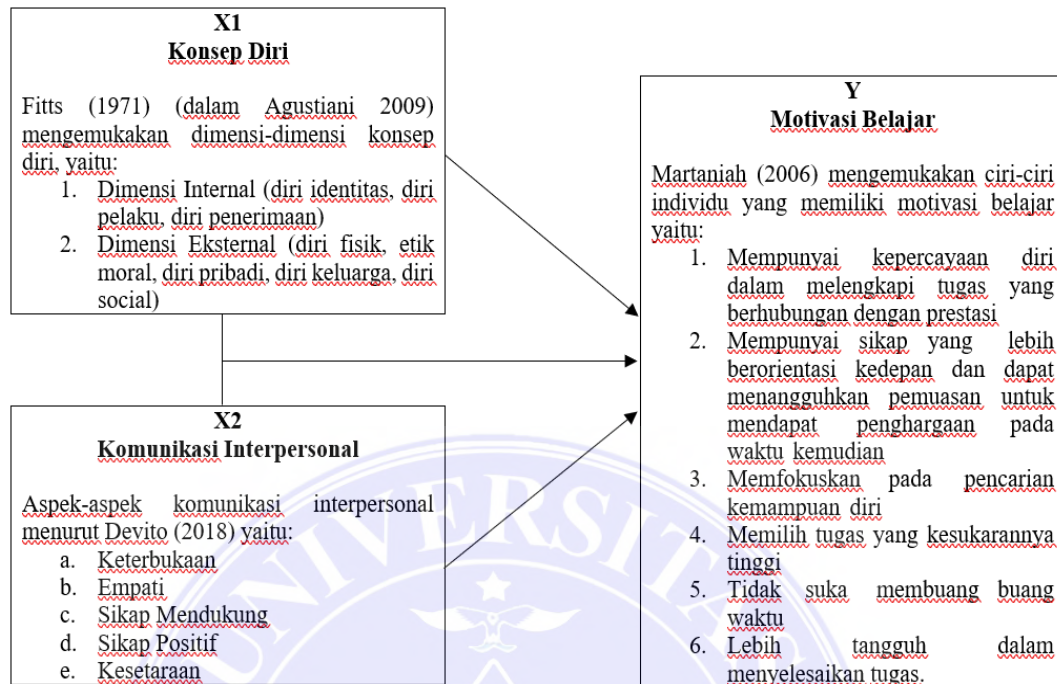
X1
Konsep Diri

Fitts (1971) (dalam Agustiani 2009) mengemukakan dimensi-dimensi konsep diri, yaitu:
1. Dimensi Internal (diri identitas, diri pelaku, diri penerimaan)
2. Dimensi Eksternal (diri fisik, etik moral, diri pribadi, diri keluarga, diri social)

X2
Komunikasi Interpersonal

Aspek-aspek komunikasi interpersonal menurut Devito (2018) yaitu:
a. Keterbukaan
b. Empati
c. Sikap Mendukung
d. Sikap Positif
e. Kesetaraan

Y
Motivasi Belajar

Martaniah (2006) mengemukakan ciri-ciri individu yang memiliki motivasi belajar yaitu:
1. Mempunyai kepercayaan diri dalam melengkapi tugas yang berhubungan dengan prestasi
2. Mempunyai sikap yang lebih berorientasi kedepan dan dapat menangguhkan pemuasan untuk mendapat penghargaan pada waktu kemudian
3. Memfokuskan pada pencarian kemampuan diri
4. Memilih tugas yang kesukarannya tinggi
5. Tidak suka membuang buang waktu
6. Lebih tangguh dalam menyelesaikan tugas.